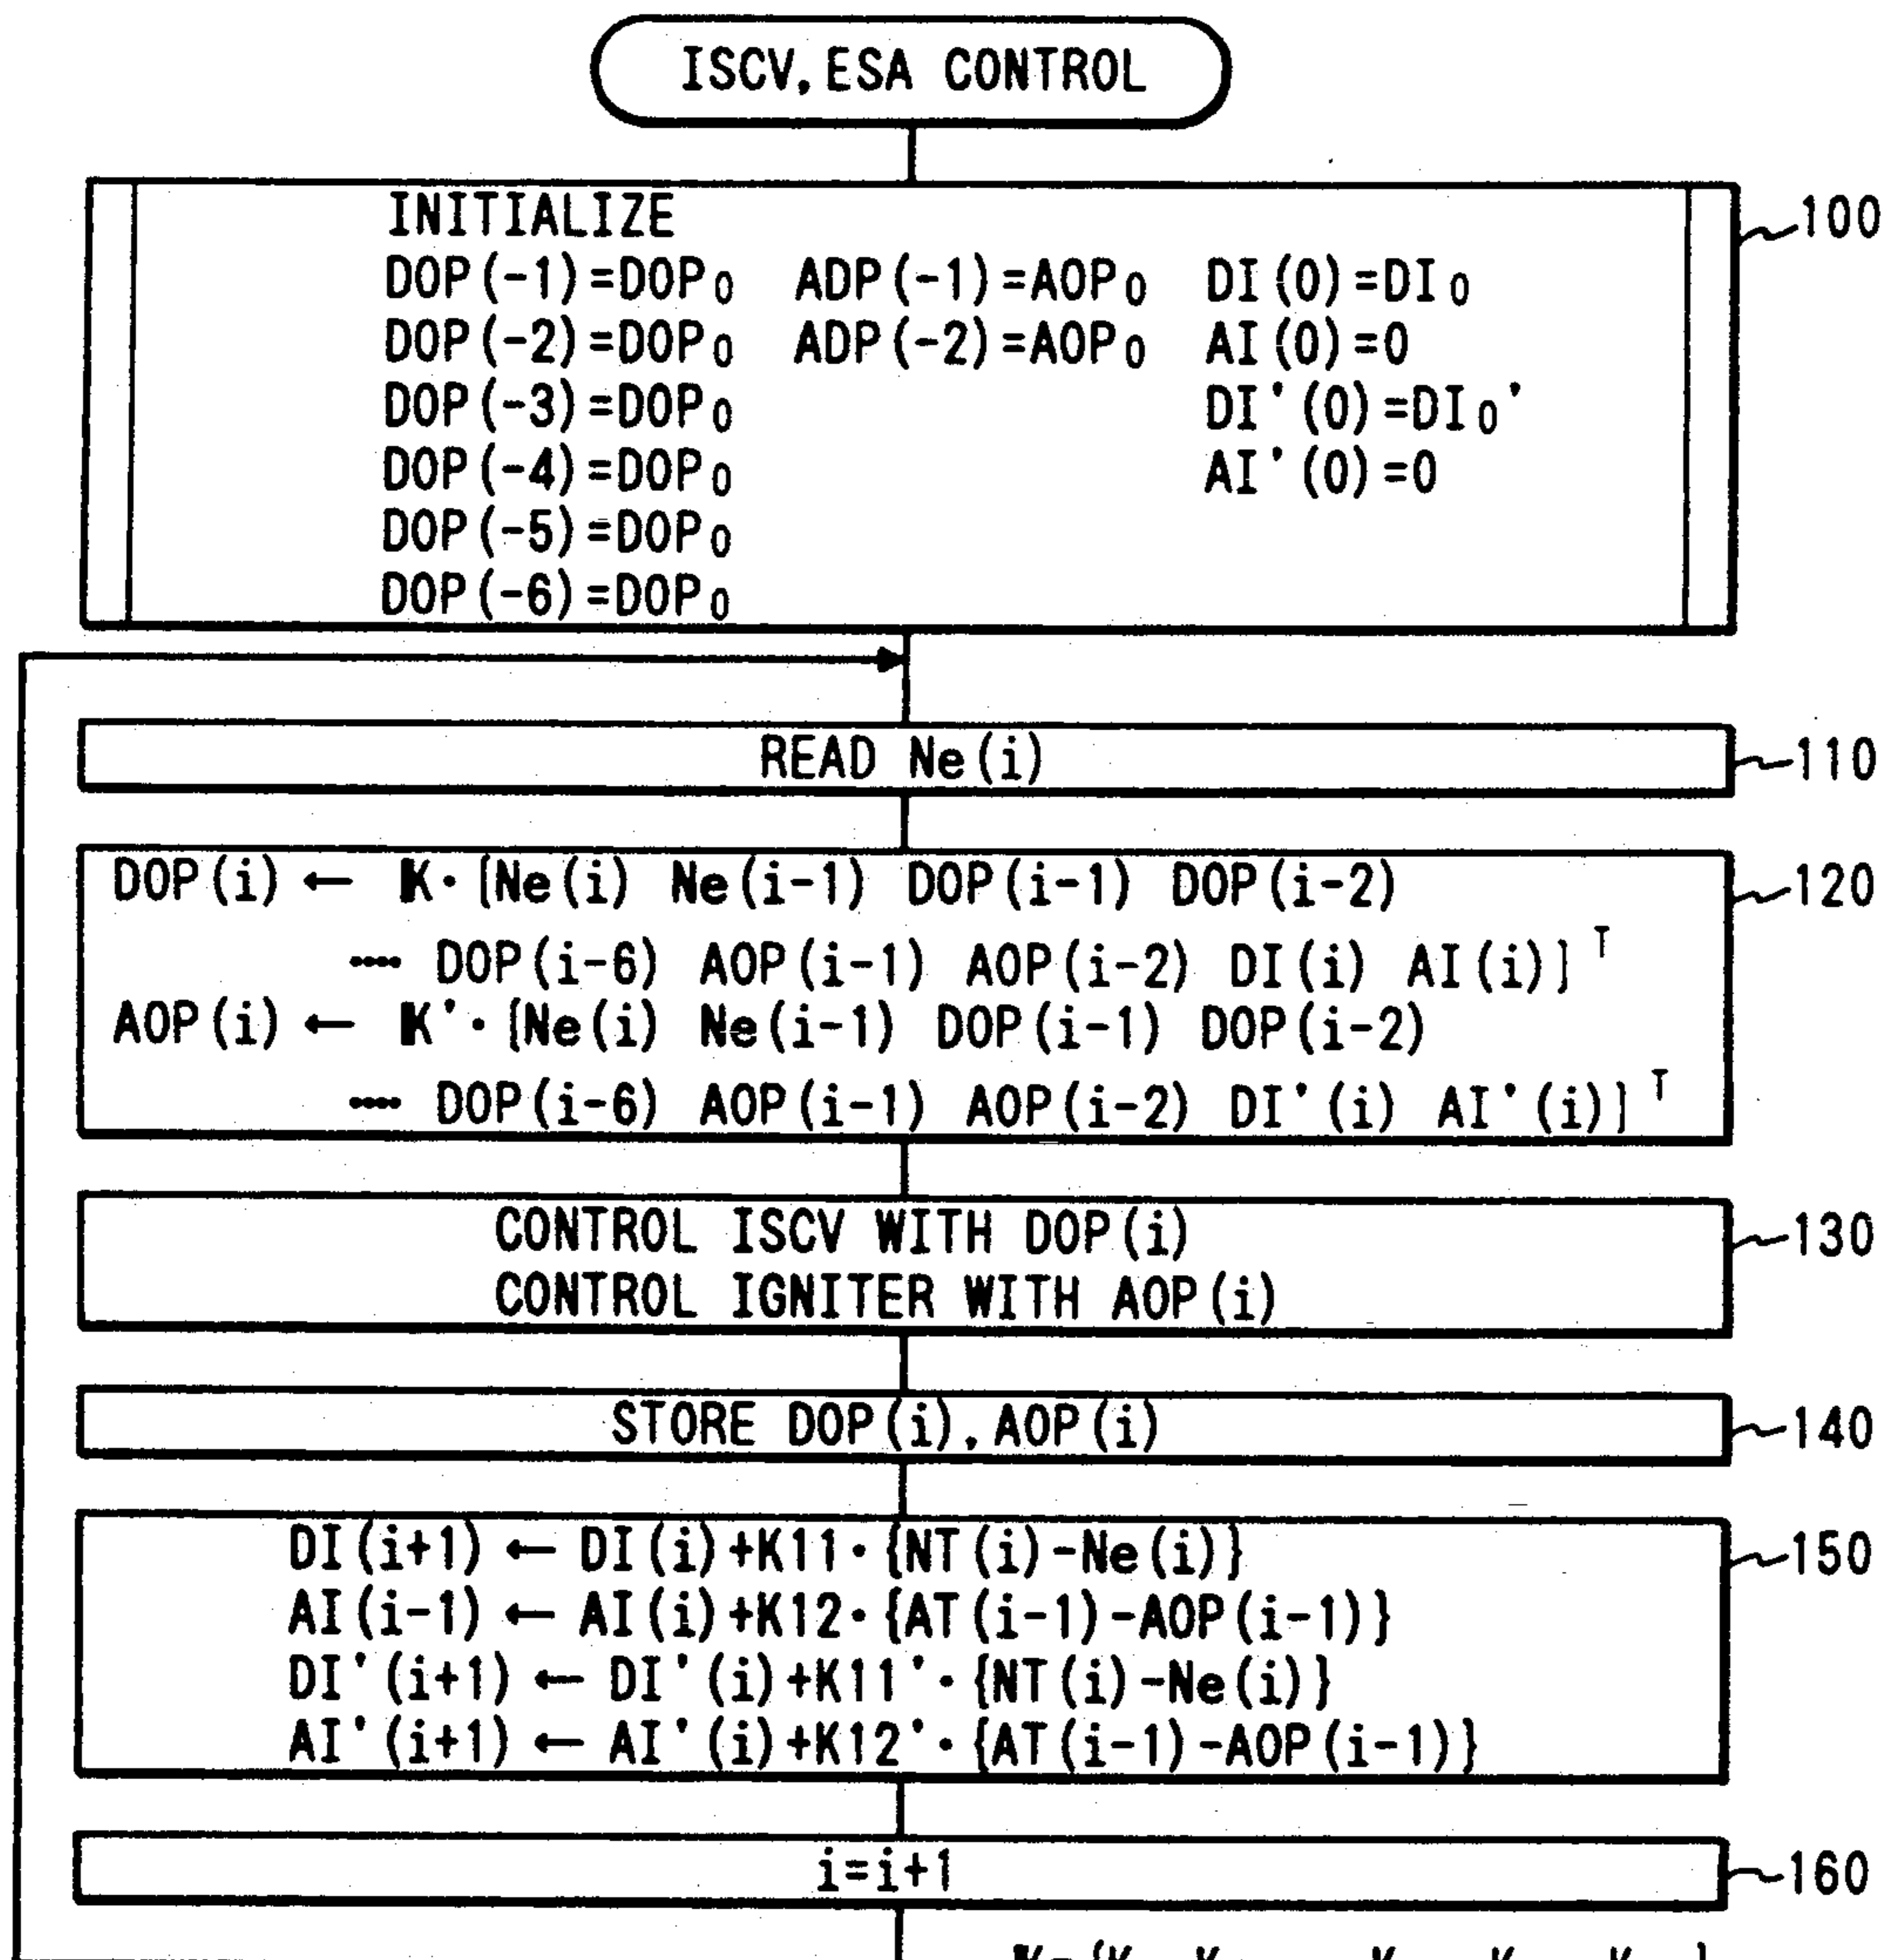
ISCV, ESA CONTROL

INITIALIZE
DOP(-1)=DOP$_0$ ADP(-1)=AOP$_0$ DI(0)=DI$_0$
DOP(-2)=DOP$_0$ ADP(-2)=AOP$_0$ AI(0)=0
DOP(-3)=DOP$_0$ DI'(0)=DI$_0$'
DOP(-4)=DOP$_0$ AI'(0)=0
DOP(-5)=DOP$_0$
DOP(-6)=DOP$_0$

100

READ Ne(i)

110

DOP(i) ← K·[Ne(i) Ne(i-1) DOP(i-1) DOP(i-2) ---- DOP(i-6) AOP(i-1) AOP(i-2) DI(i) AI(i)]$^T$
AOP(i) ← K'·[Ne(i) Ne(i-1) DOP(i-1) DOP(i-2) ---- DOP(i-6) AOP(i-1) AOP(i-2) DI'(i) AI'(i)]$^T$

120

CONTROL ISCV WITH DOP(i)
CONTROL IGNITER WITH AOP(i)

130

STORE DOP(i), AOP(i)

140

DI(i+1) ← DI(i)+K11·{NT(i)-Ne(i)}
AI(i-1) ← AI(i)+K12·{AT(i-1)-AOP(i-1)}
DI'(i+1) ← DI'(i)+K11'·{NT(i)-Ne(i)}
AI'(i+1) ← AI'(i)+K12'·{AT(i-1)-AOP(i-1)}

150

i=i+1

160

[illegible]